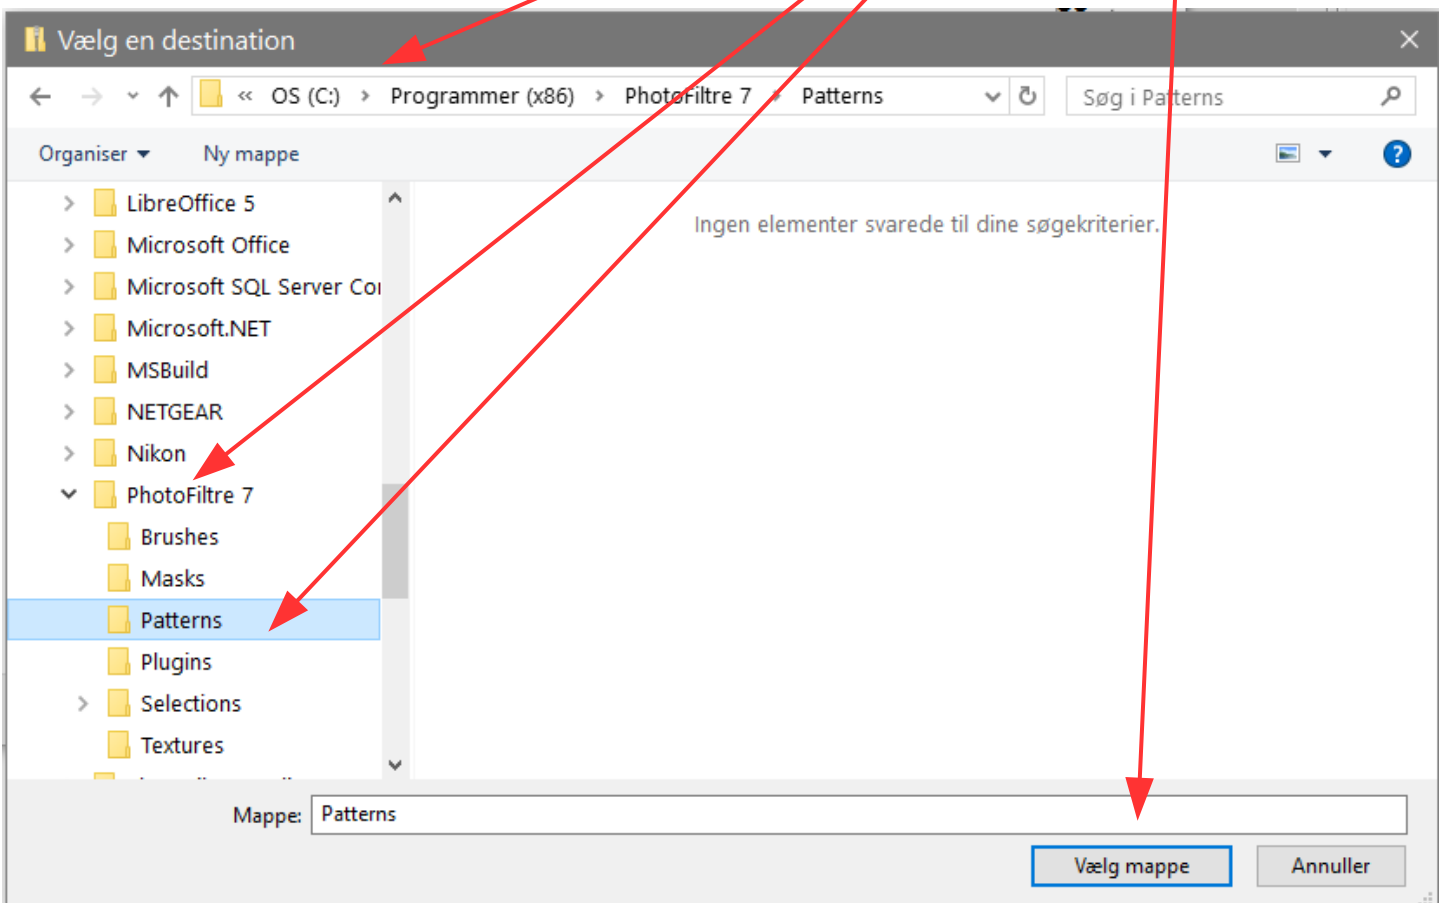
Vælg en destination

« OS (C:) › Programmer (x86) › PhotoFiltre 7 › Patterns

Søg i Patterns

Organiser ▾ Ny mappe

LibreOffice 5
Microsoft Office
Microsoft SQL Server Co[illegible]
Microsoft.NET
MSBuild
NETGEAR
Nikon
PhotoFiltre 7
Brushes
Masks
Patterns
Plugins
Selections
Textures

Ingen elementer svarede til dine søgekriterier.

Mappe: Patterns

Vælg mappe Annuller